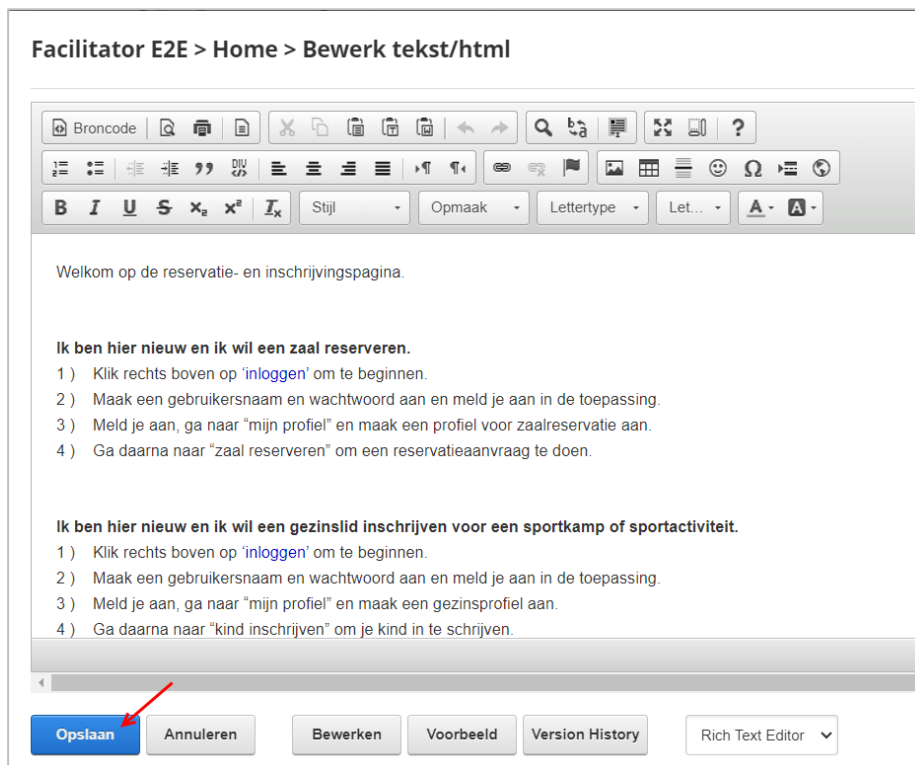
Facilitator E2E > Home > Bewerk tekst/html

Broncode

Stijl | Opmaak | Lettertype | Let...

Welkom op de reservatie- en inschrijvingspagina.

**Ik ben hier nieuw en ik wil een zaal reserveren.**
1 ) Klik rechts boven op 'inloggen' om te beginnen.
2 ) Maak een gebruikersnaam en wachtwoord aan en meld je aan in de toepassing.
3 ) Meld je aan, ga naar "mijn profiel" en maak een profiel voor zaalreservatie aan.
4 ) Ga daarna naar "zaal reserveren" om een reservatieaanvraag te doen.

**Ik ben hier nieuw en ik wil een gezinslid inschrijven voor een sportkamp of sportactiviteit.**
1 ) Klik rechts boven op 'inloggen' om te beginnen.
2 ) Maak een gebruikersnaam en wachtwoord aan en meld je aan in de toepassing.
3 ) Meld je aan, ga naar "mijn profiel" en maak een gezinsprofiel aan.
4 ) Ga daarna naar "kind inschrijven" om je kind in te schrijven.

Opslaan | Annuleren | Bewerken | Voorbeeld | Version History | Rich Text Editor